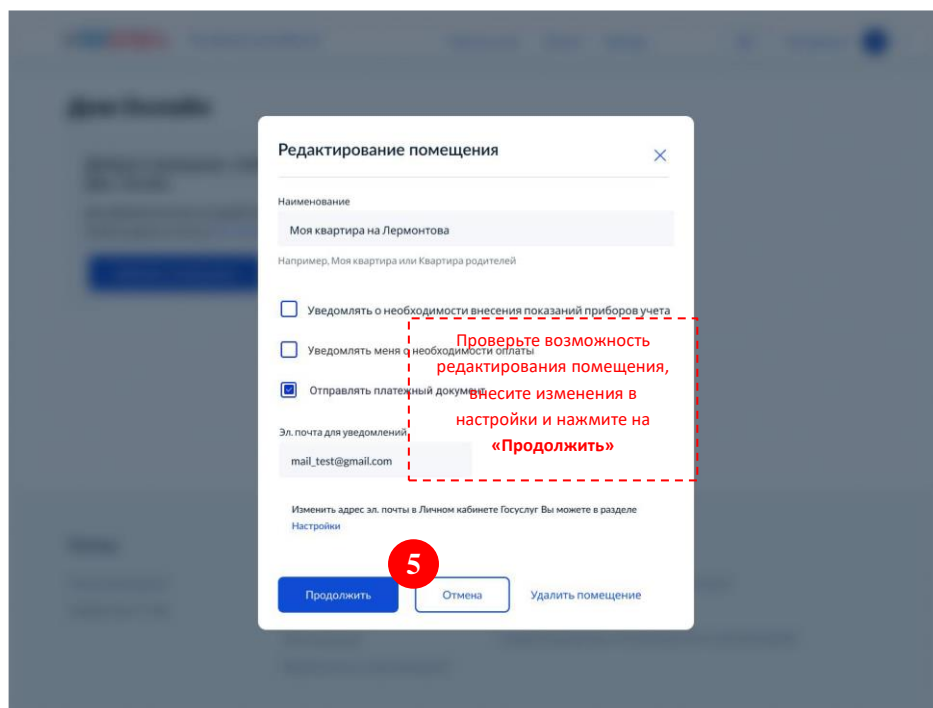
Редактирование помещения

Наименование

Моя квартира на Лермонтова

Например, Моя квартира или Квартира родителей

Уведомлять о необходимости внесения показаний приборов учета

Уведомлять меня о необходимости оплаты

Отправлять платежный документ

Эл. почта для уведомлений

mail_test@gmail.com

Изменить адрес эл. почты в Личном кабинете Госуслуг Вы можете в разделе Настройки

Проверьте возможность редактирования помещения, внесите изменения в настройки и нажмите на **«Продолжить»**

5

Продолжить

Отмена

Удалить помещение